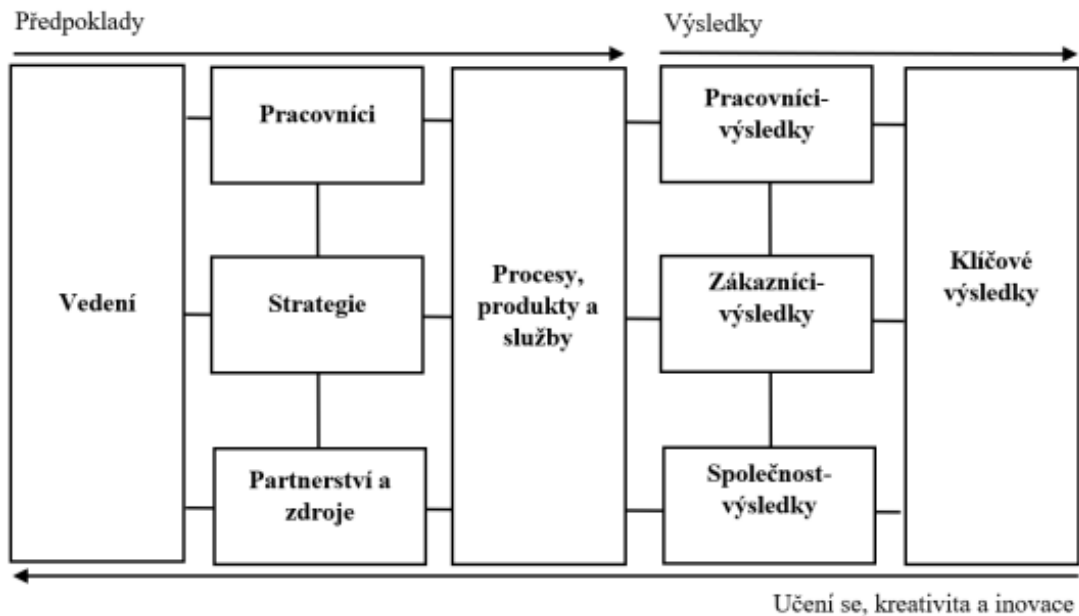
Předpoklady

Výsledky

Vedení

Pracovníci

Strategie

Partnerství a zdroje

Procesy, produkty a služby

Pracovníci-výsledky

Zákazníci-výsledky

Společnost-výsledky

Klíčové výsledky

Učení se, kreativita a inovace